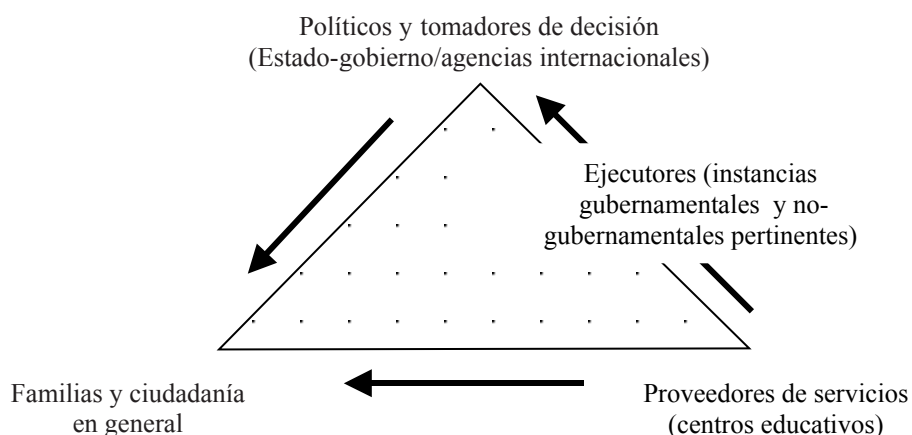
Políticos y tomadores de decisión
(Estado-gobierno/agencias internacionales)

Ejecutores (instancias gubernamentales y no-gubernamentales pertinentes)

Familias y ciudadanía en general

Proveedores de servicios (centros educativos)